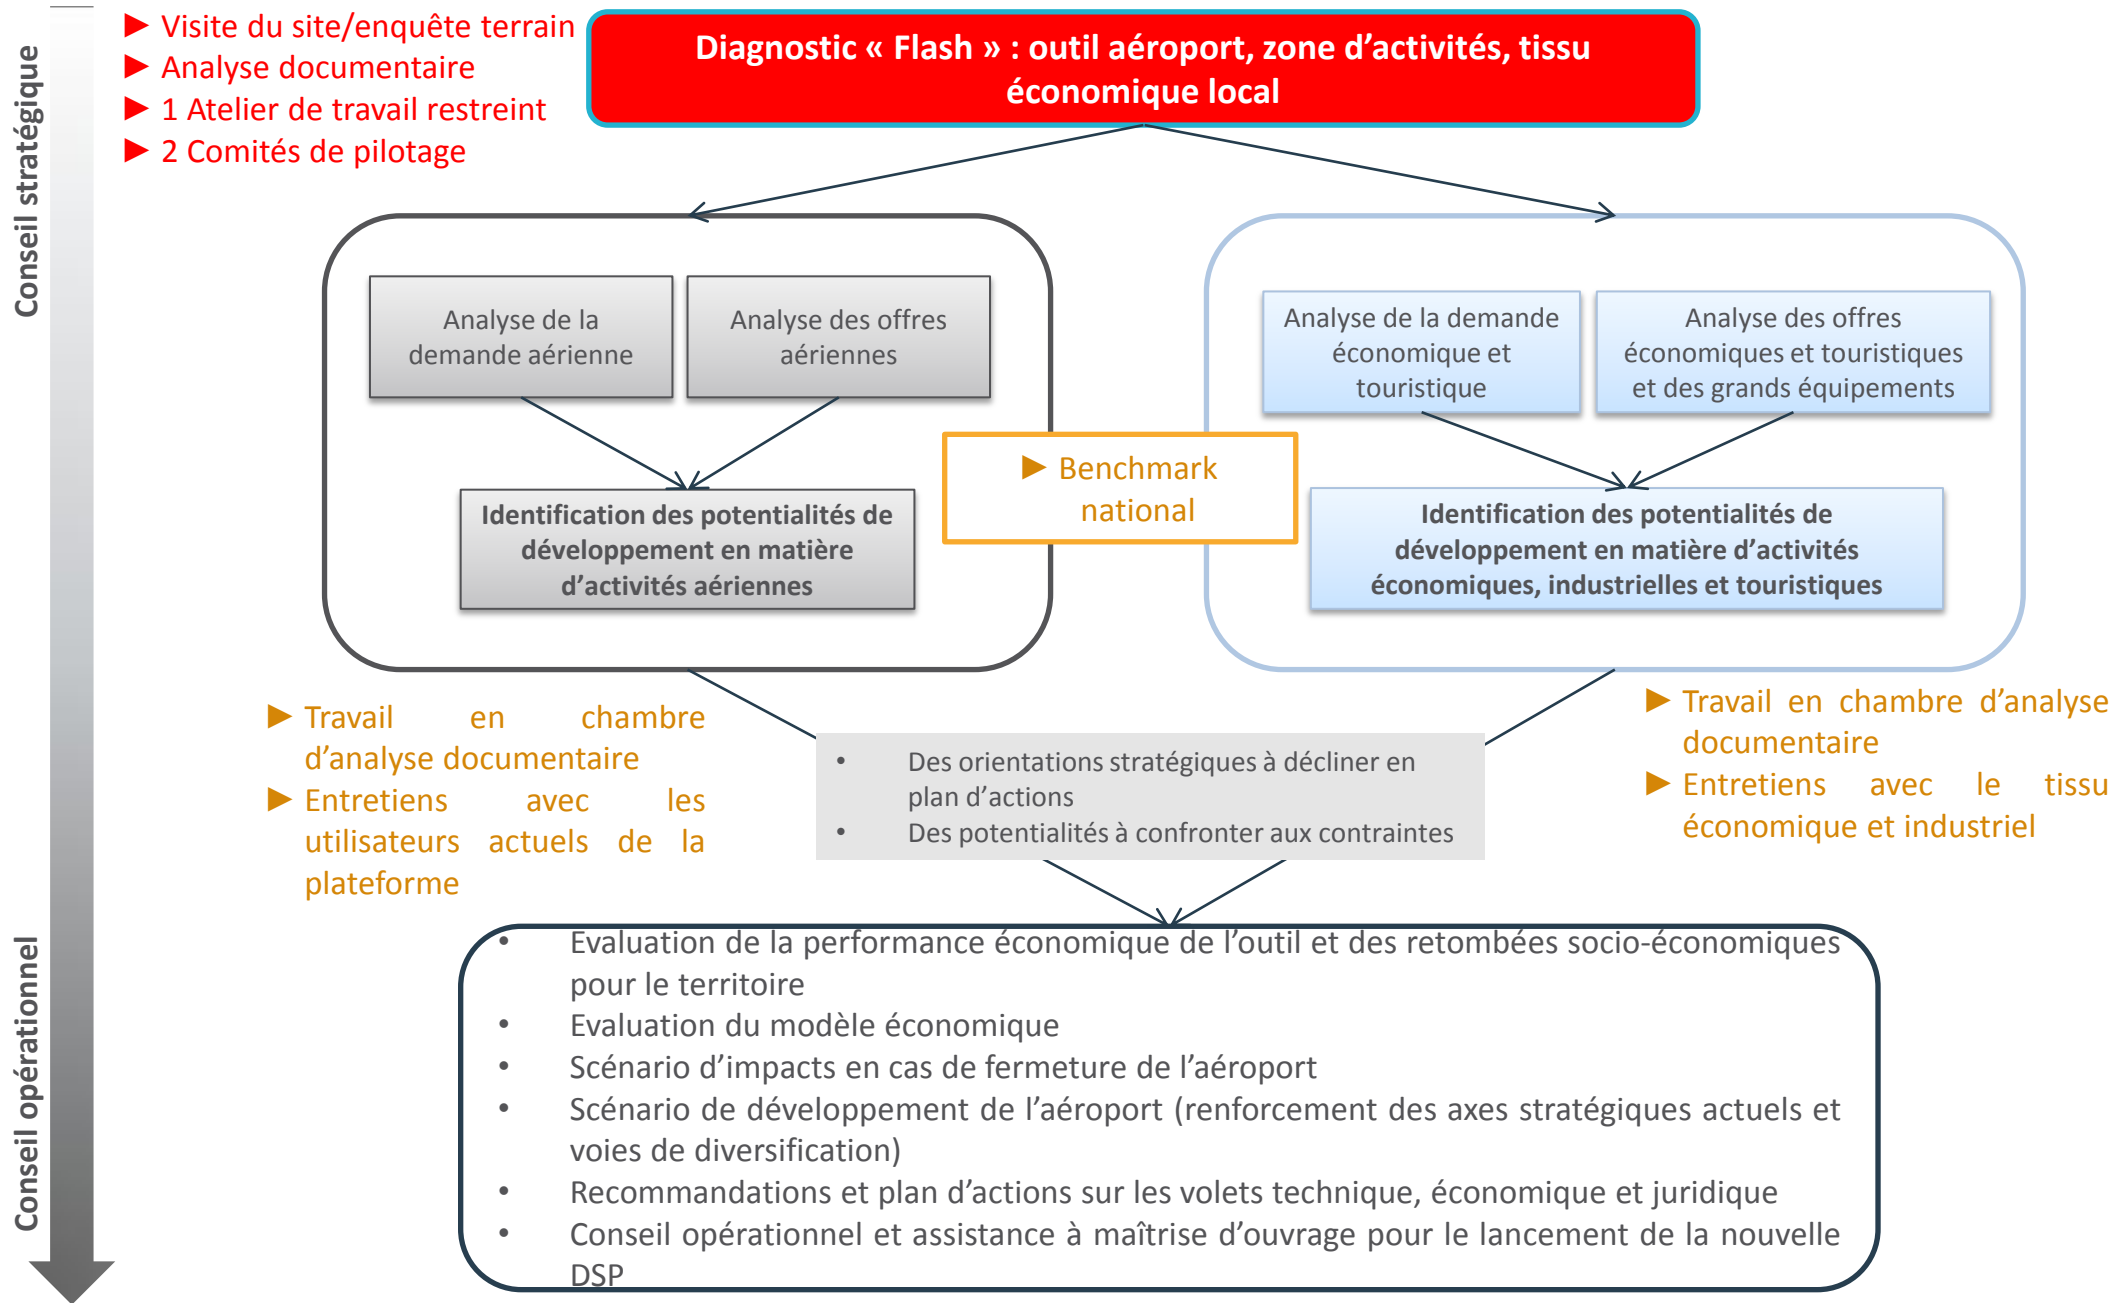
Conseil stratégique

Conseil opérationnel

▶ Visite du site/enquête terrain
▶ Analyse documentaire
▶ 1 Atelier de travail restreint
▶ 2 Comités de pilotage

Diagnostic « Flash » : outil aéroport, zone d'activités, tissu économique local

Analyse de la demande aérienne

Analyse des offres aériennes

Identification des potentialités de développement en matière d'activités aériennes

▶ Benchmark national

Analyse de la demande économique et touristique

Analyse des offres économiques et touristiques et des grands équipements

Identification des potentialités de développement en matière d'activités économiques, industrielles et touristiques

▶ Travail en chambre d'analyse documentaire
▶ Entretiens avec les utilisateurs actuels de la plateforme

• Des orientations stratégiques à décliner en plan d'actions
• Des potentialités à confronter aux contraintes

▶ Travail en chambre d'analyse documentaire
▶ Entretiens avec le tissu économique et industriel

• Evaluation de la performance économique de l'outil et des retombées socio-économiques pour le territoire
• Evaluation du modèle économique
• Scénario d'impacts en cas de fermeture de l'aéroport
• Scénario de développement de l'aéroport (renforcement des axes stratégiques actuels et voies de diversification)
• Recommandations et plan d'actions sur les volets technique, économique et juridique
• Conseil opérationnel et assistance à maîtrise d'ouvrage pour le lancement de la nouvelle DSP